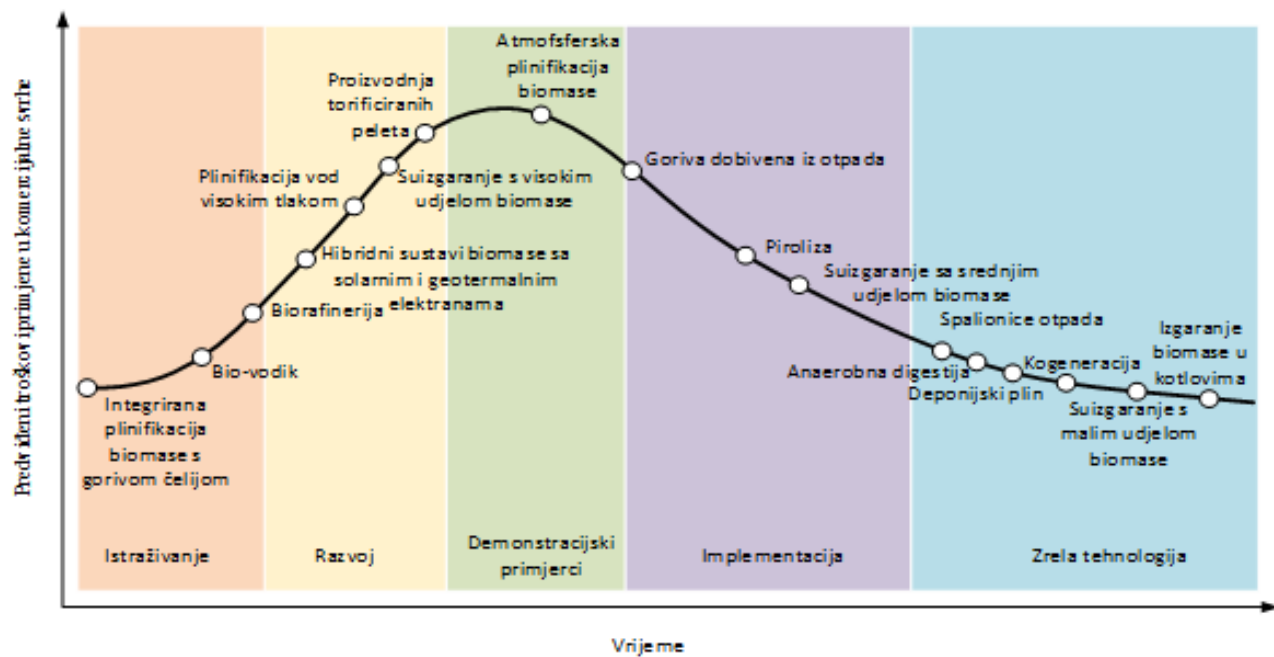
Predviđeni troškovi primjene u komercijalne svrhe

Atmofsferska plinifikacija biomase

Proizvodnja torificiranih peleta

Plinifikacija vod visokim tlakom

Suizgaranje s visokim udjelom biomase

Goriva dobivena iz otpada

Hibridni sustavi biomase sa solarnim i geotermalnim elektranama

Biorafinerija

Bio-vodik

Integrirana plinifikacija biomase s gorivom ćelijom

Piroliza

Suizgaranje sa srednjim udjelom biomase

Spalionice otpada

Izgaranje biomase u kotlovima

Anaerobna digestija

Deponijski plin

Kogeneracija

Suizgaranje s malim udjelom biomase

Istraživanje

Razvoj

Demonstracijski primjerci

Implementacija

Zrela tehnologija

Vrijeme